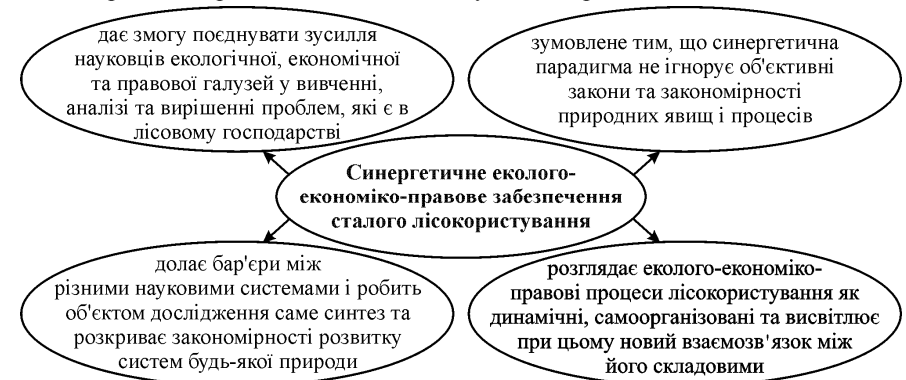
дає змогу поєднувати зусилля науковців екологічної, економічної та правової галузей у вивченні, аналізі та вирішенні проблем, які є в лісовому господарстві

зумовлене тим, що синергетична парадигма не ігнорує об'єктивні закони та закономірності природних явищ і процесів

Синергетичне еколого-економіко-правове забезпечення сталого лісокористування

долає бар'єри між різними науковими системами і робить об'єктом дослідження саме синтез та розкриває закономірності розвитку систем будь-якої природи

розглядає еколого-економіко-правові процеси лісокористування як динамічні, самоорганізовані та висвітлює при цьому новий взаємозв'язок між його складовими